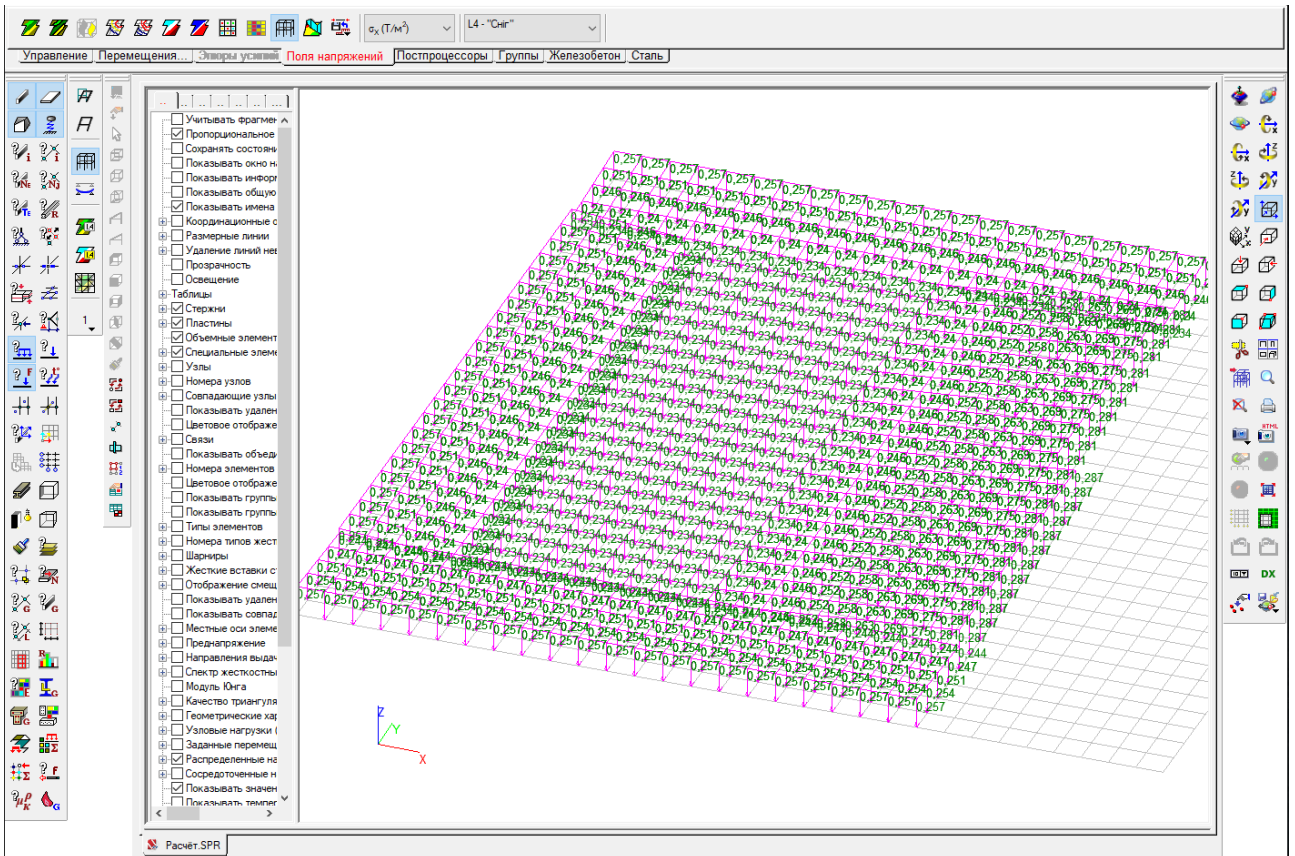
$\sigma_x$ (Т/м²)
L4 - "Снг"

Управление | Перемещения... | Эпюры усилий | Поля напряжений | Постпроцессоры | Группы | Железобетон | Сталь

Учитывать фрагмен
Пропорциональное
Сохранять состояни
Показывать окно н
Показывать инфор
Показывать общую
Показывать имена
Координационные с
Размерные линии
Удаление линий нев
Прозрачность
Освещение
Таблицы
Стержни
Пластины
Объемные элемент
Специальные элеме
Узлы
Номера узлов
Совпадающие узлы
Показывать удален
Цветовое отображе
Связи
Показывать объеди
Номера элементов
Цветовое отображе
Показывать групп
Показывать групп
Типы элементов
Номера типов жест
Шарниры
Жесткие вставки с
Отображение смещ
Показывать удален
Показывать совпад
Местные оси элеме
Преднапряжение
Направления выдач
Спектр жесткостны
Модуль Юнга
Качество триангуля
Геометрические хар
Узловые нагрузки (
Заданные перемещ
Распределенные на
Сосредоточенные н
Показывать значен
Показывать темпер

0,257 0,251 0,246 0,24 0,234 0,24 0,246 0,252 0,258 0,263 0,269 0,275 0,281 0,287 0,254 0,247 0,244

Z Y X

DX

Расчёт.SPR